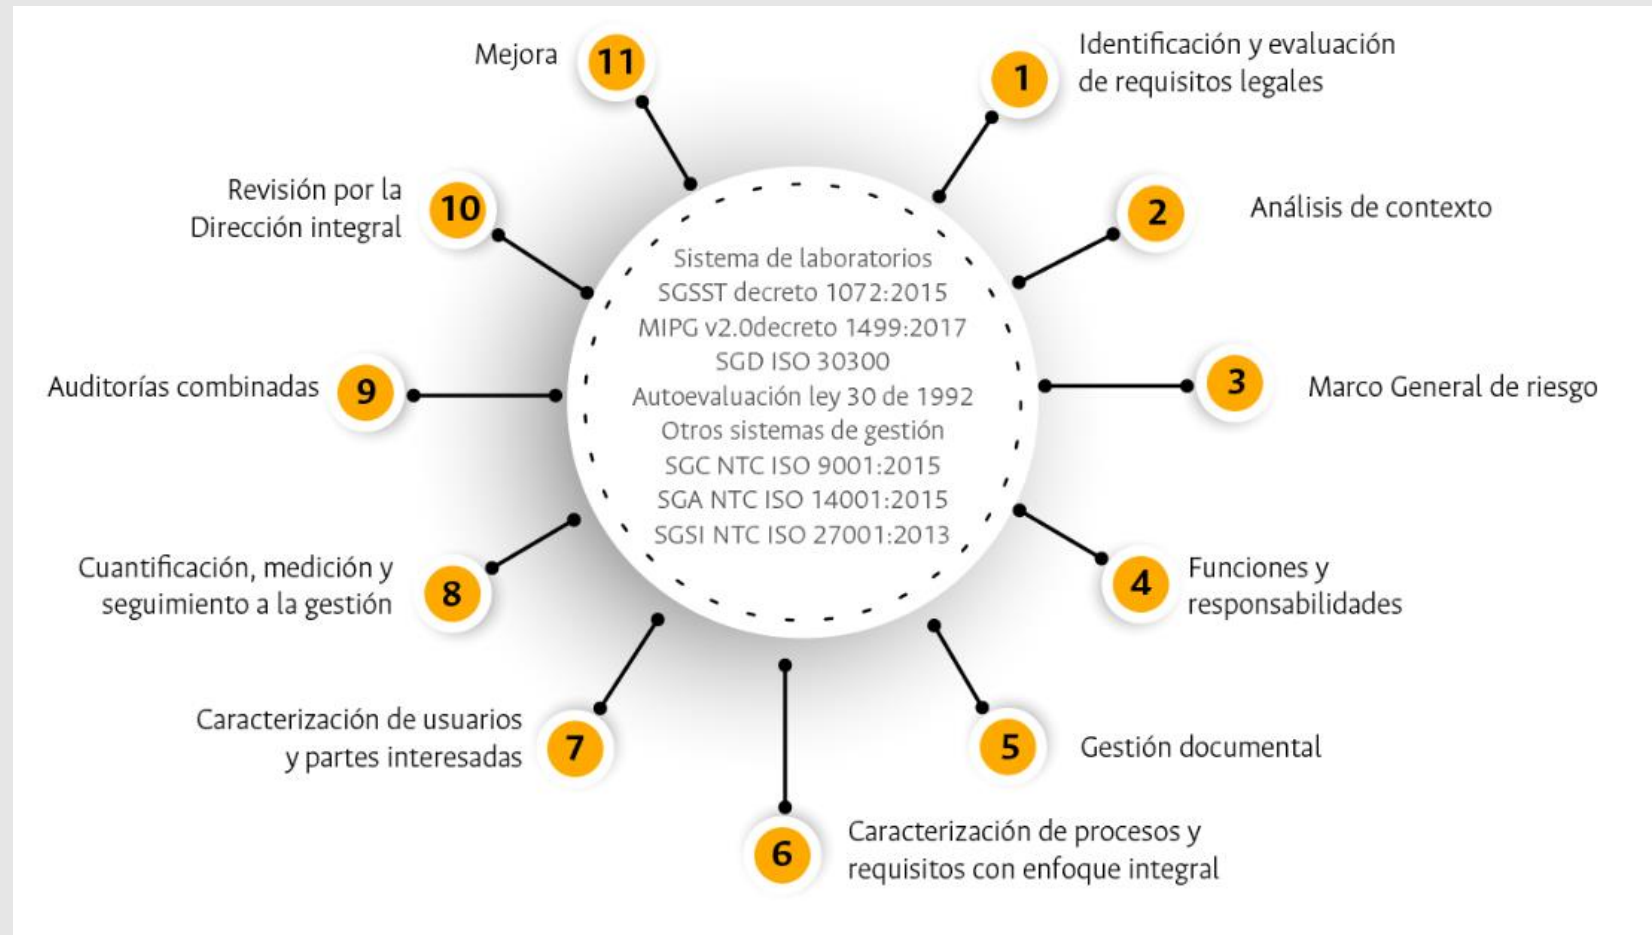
Sistema de laboratorios
SGSST decreto 1072:2015
MIPG v2.0decreto 1499:2017
SGD ISO 30300
Autoevaluación ley 30 de 1992
Otros sistemas de gestión
SGC NTC ISO 9001:2015
SGA NTC ISO 14001:2015
SGSI NTC ISO 27001:2013

1 Identificación y evaluación de requisitos legales

2 Análisis de contexto

3 Marco General de riesgo

4 Funciones y responsabilidades

5 Gestión documental

6 Caracterización de procesos y requisitos con enfoque integral

7 Caracterización de usuarios y partes interesadas

8 Cuantificación, medición y seguimiento a la gestión

9 Auditorías combinadas

10 Revisión por la Dirección integral

11 Mejora